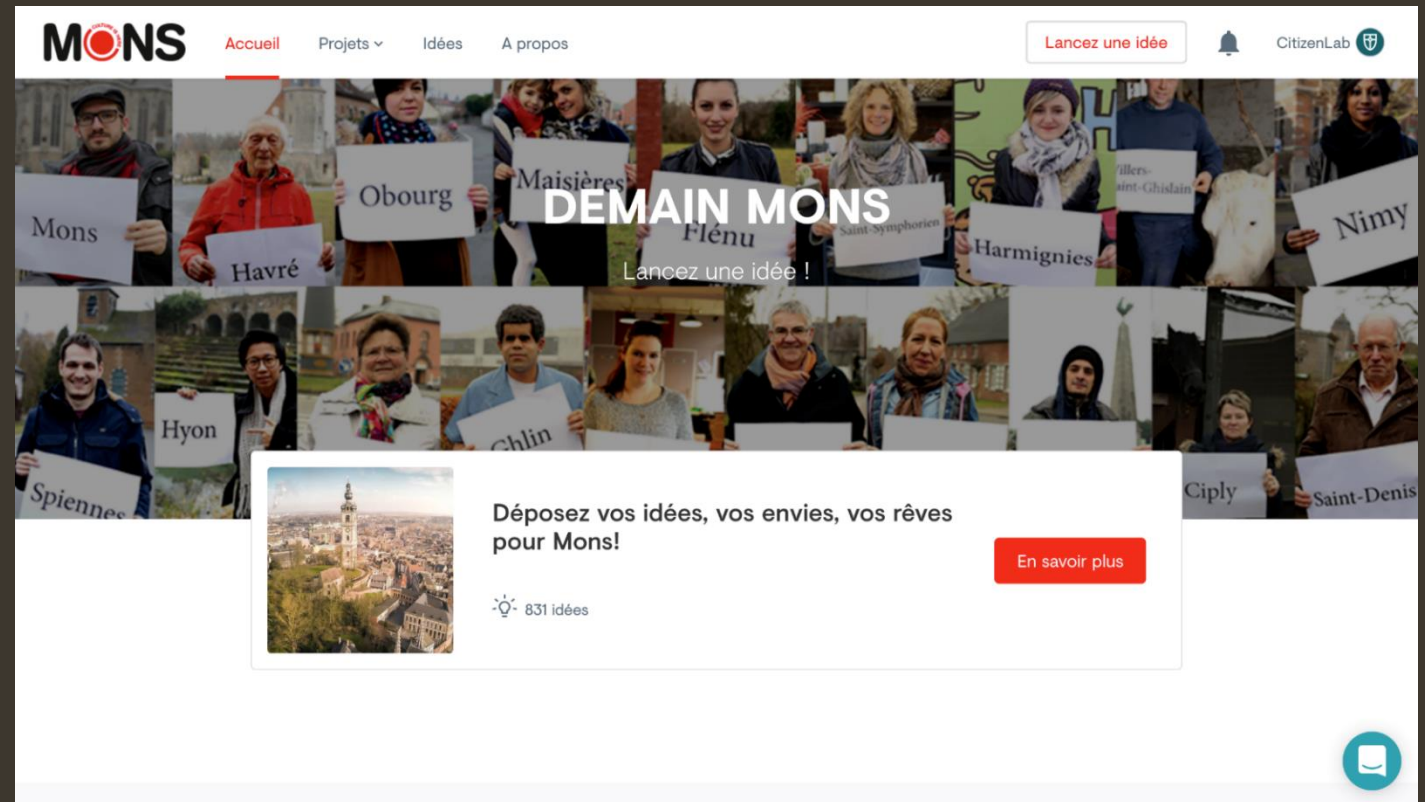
MONS

Accueil Projets Idées A propos

Lancez une idée

CitizenLab

Mons
Havré
Obourg
Maisières
Flénu
Saint-Symphorien
Harmignies
Villers-Saint-Ghislain
Nimy
Hyon
Ghlin
Spiennes
Ciply
Saint-Denis

DEMAIN MONS

Lancez une idée !

Déposez vos idées, vos envies, vos rêves pour Mons!

831 idées

En savoir plus